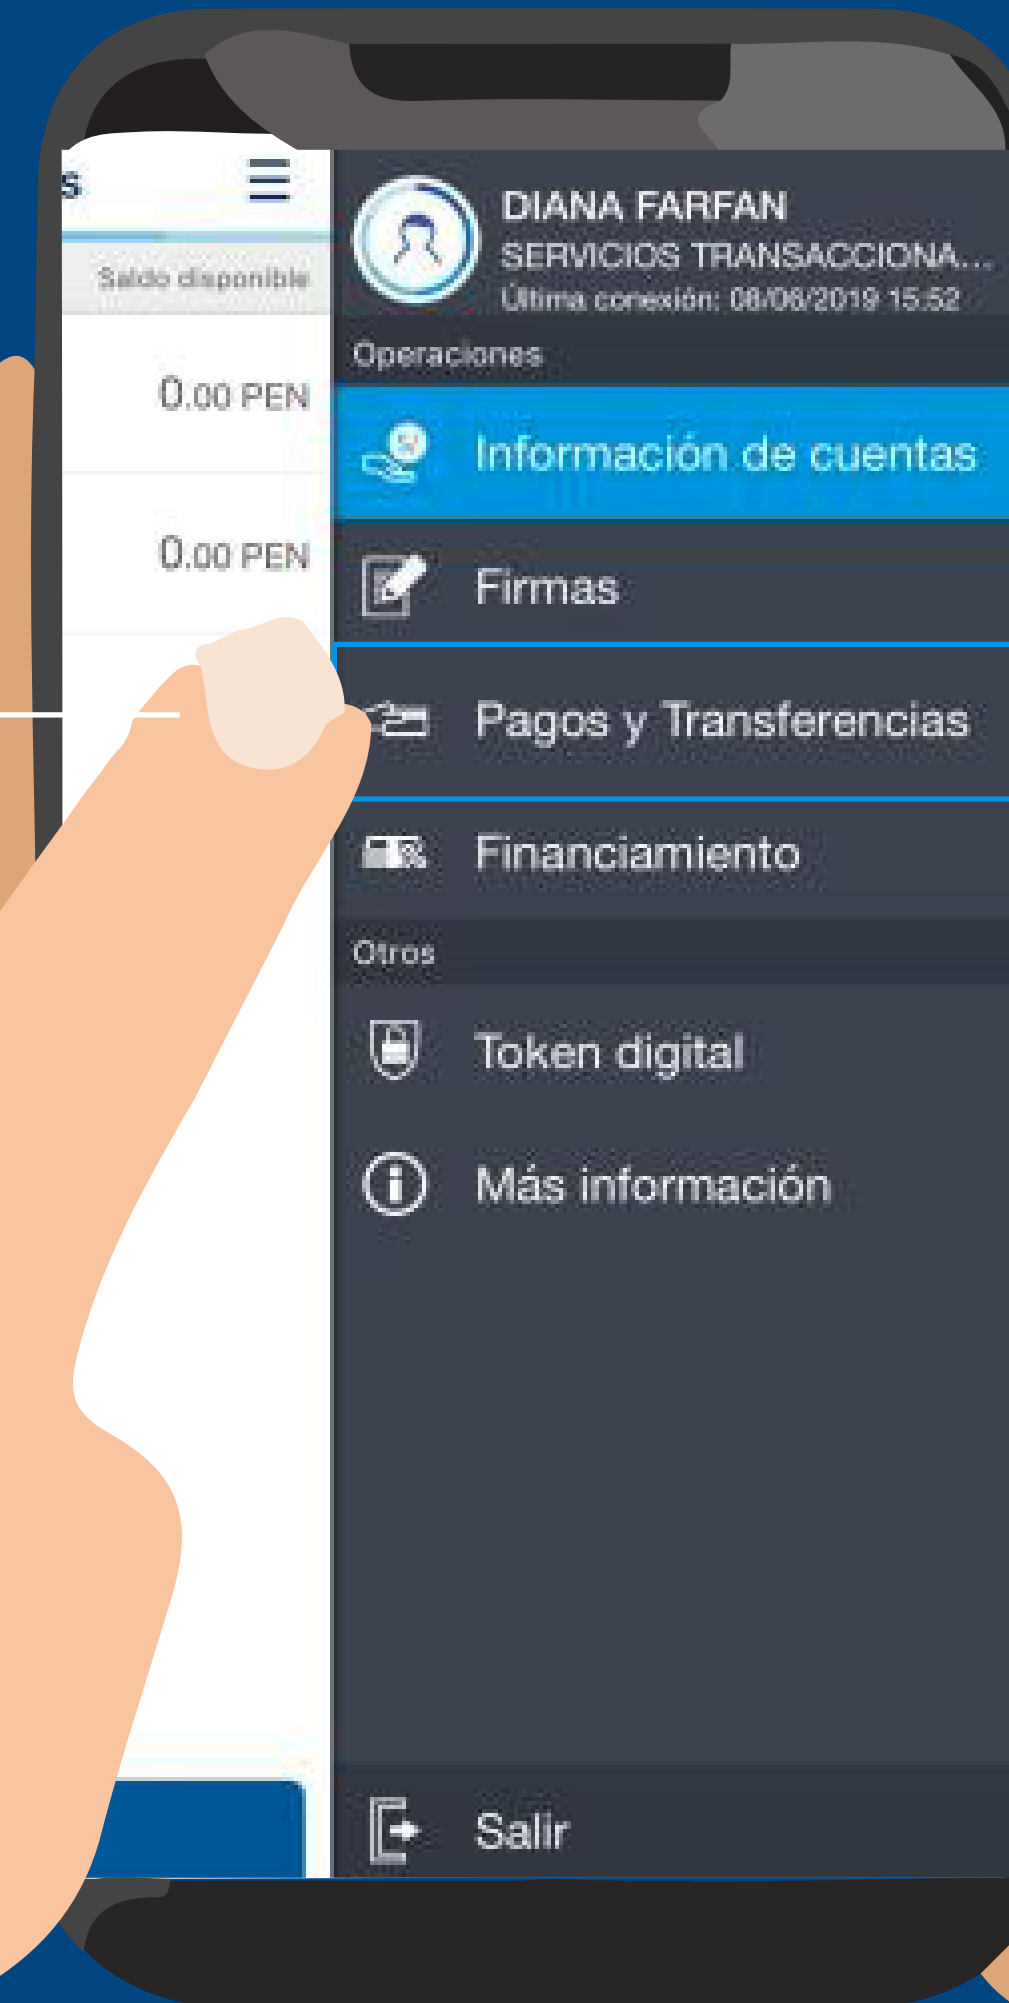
s

Saldo disponible

0.00 PEN

0.00 PEN

DIANA FARFAN
SERVICIOS TRANSACCIONA...
Última conexión: 08/08/2019 15:52

Operaciones

Información de cuentas

Firmas

Pagos y Transferencias

Financiamiento

Otros

Token digital

Más información

Salir